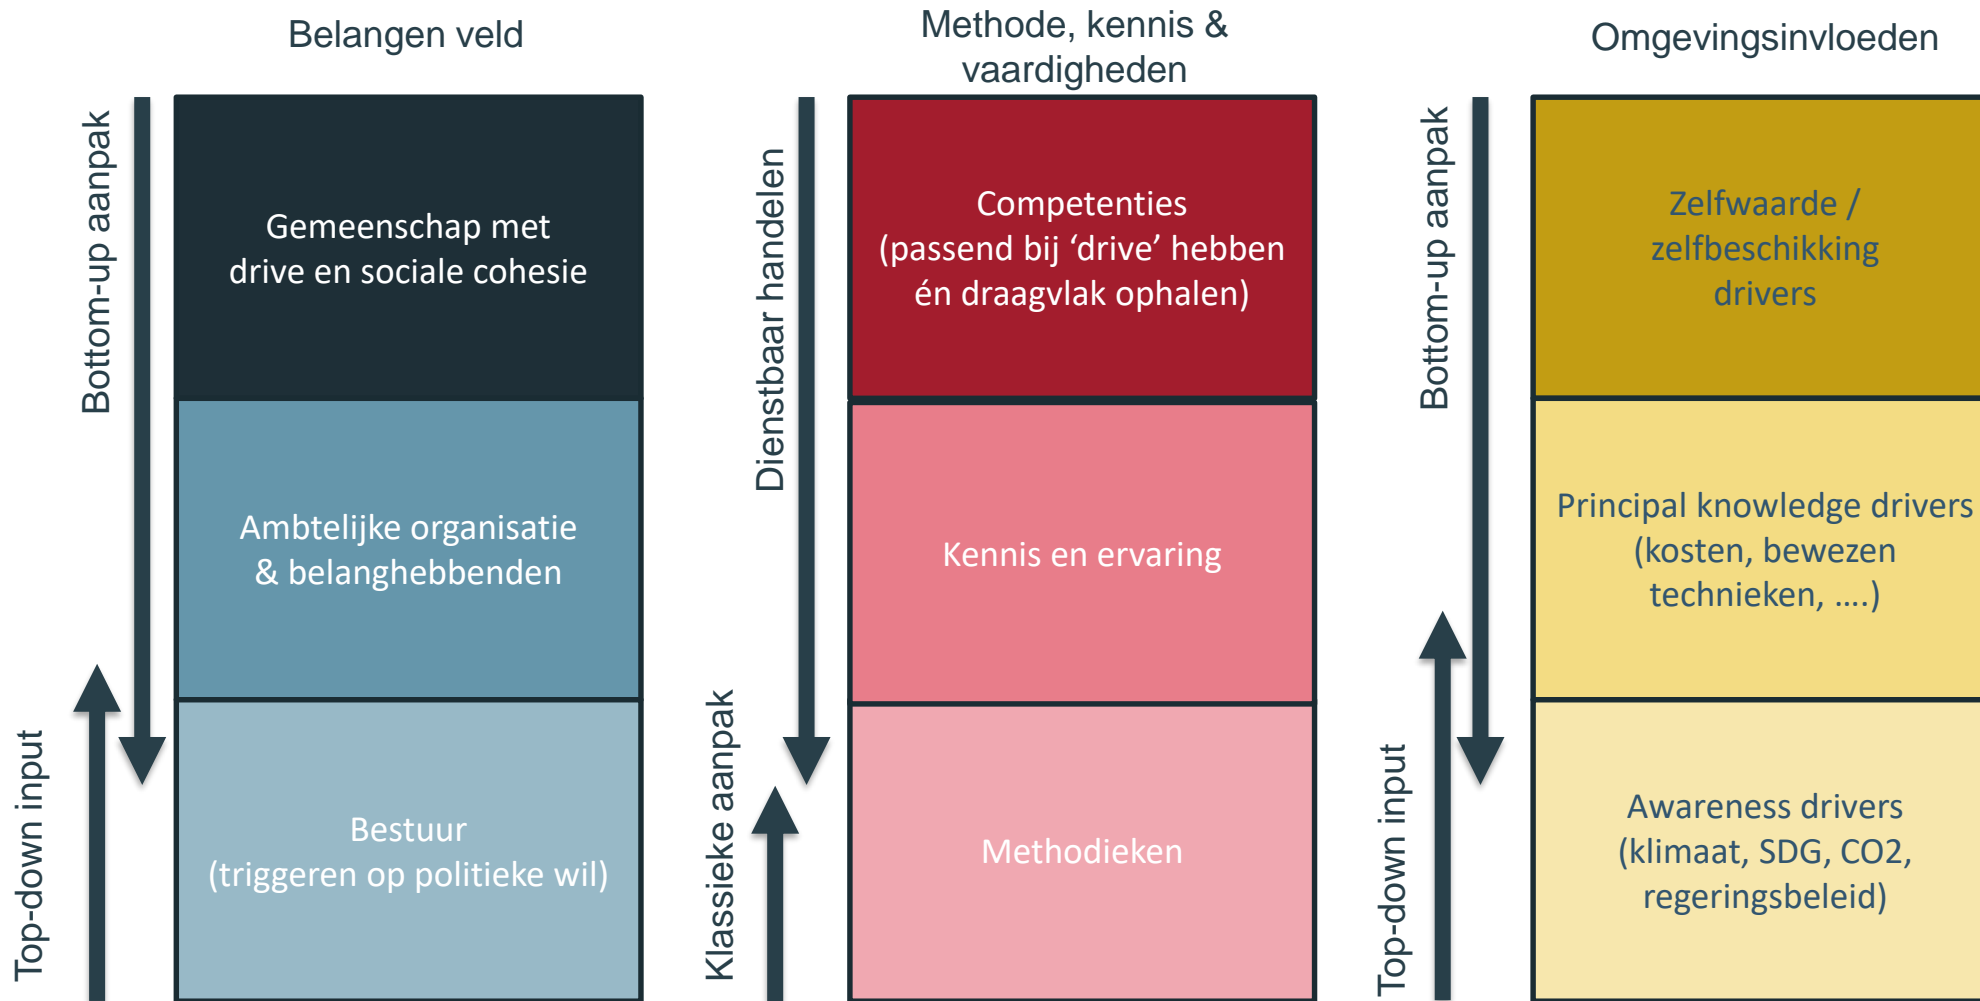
Belangen veld

Bottom-up aanpak

Top-down input

Gemeenschap met drive en sociale cohesie

Ambtelijke organisatie & belanghebbenden

Bestuur (triggeren op politieke wil)

Methode, kennis & vaardigheden

Dienstbaar handelen

Klassieke aanpak

Competenties (passend bij ‘drive’ hebben én draagvlak ophalen)

Kennis en ervaring

Methodieken

Omgevingsinvloeden

Bottom-up aanpak

Top-down input

Zelfwaarde / zelfbeschikking drivers

Principal knowledge drivers (kosten, bewezen technieken, ….)

Awareness drivers (klimaat, SDG, CO2, regeringsbeleid)